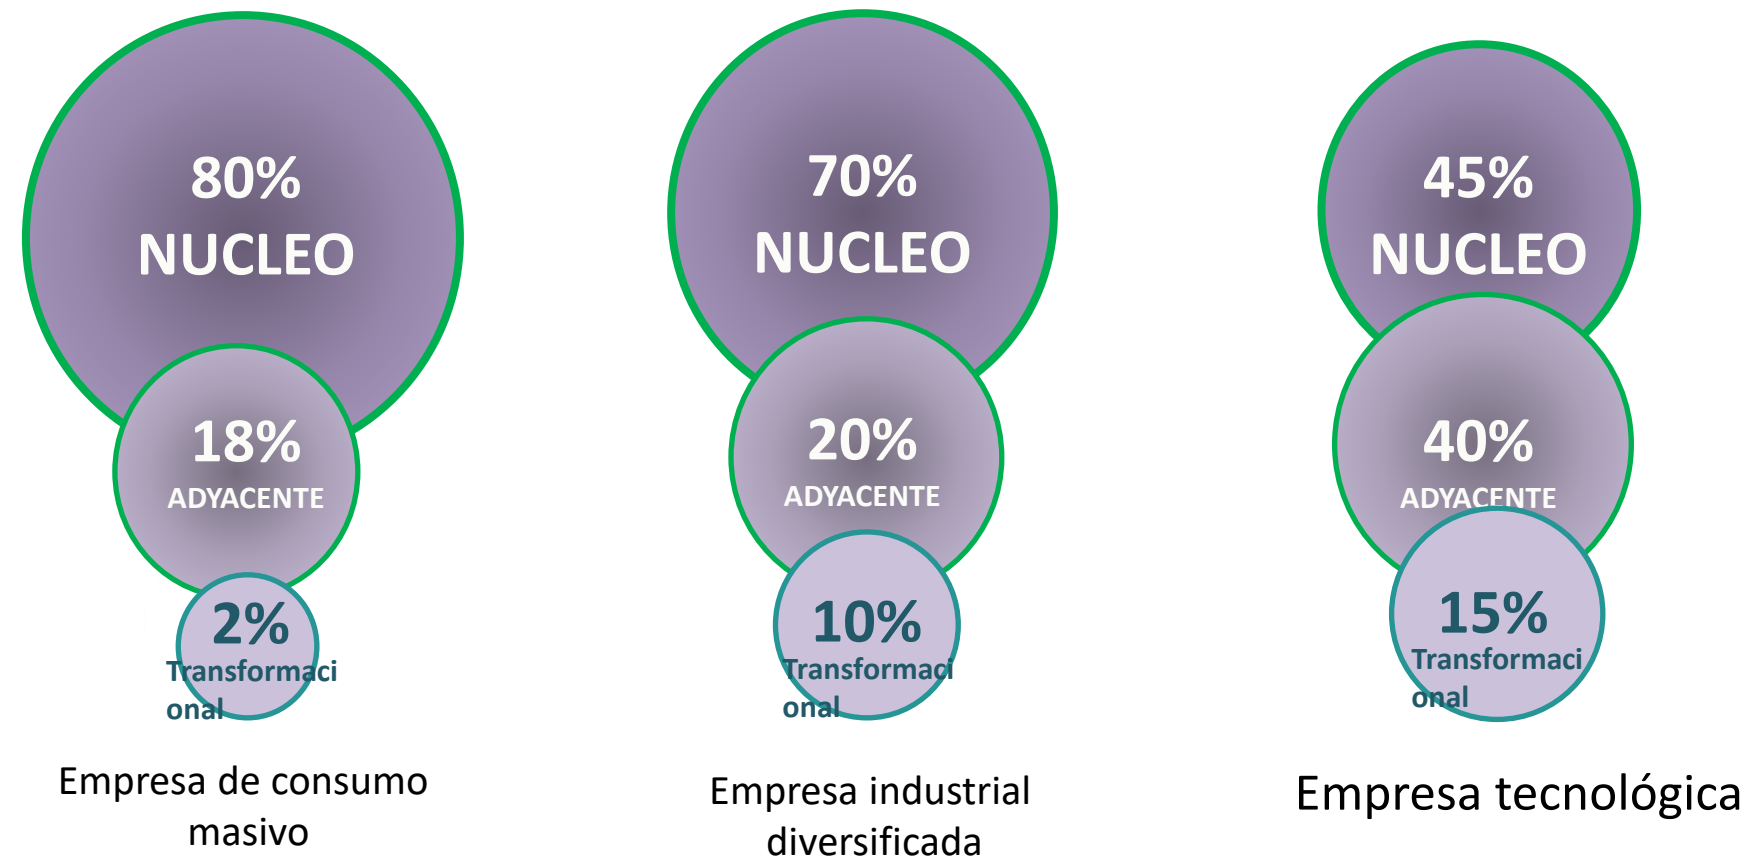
80%
NUCLEO

18%
ADYACENTE

2%
Transformaci
onal

Empresa de consumo masivo

70%
NUCLEO

20%
ADYACENTE

10%
Transformaci
onal

Empresa industrial diversificada

45%
NUCLEO

40%
ADYACENTE

15%
Transformaci
onal

Empresa tecnológica